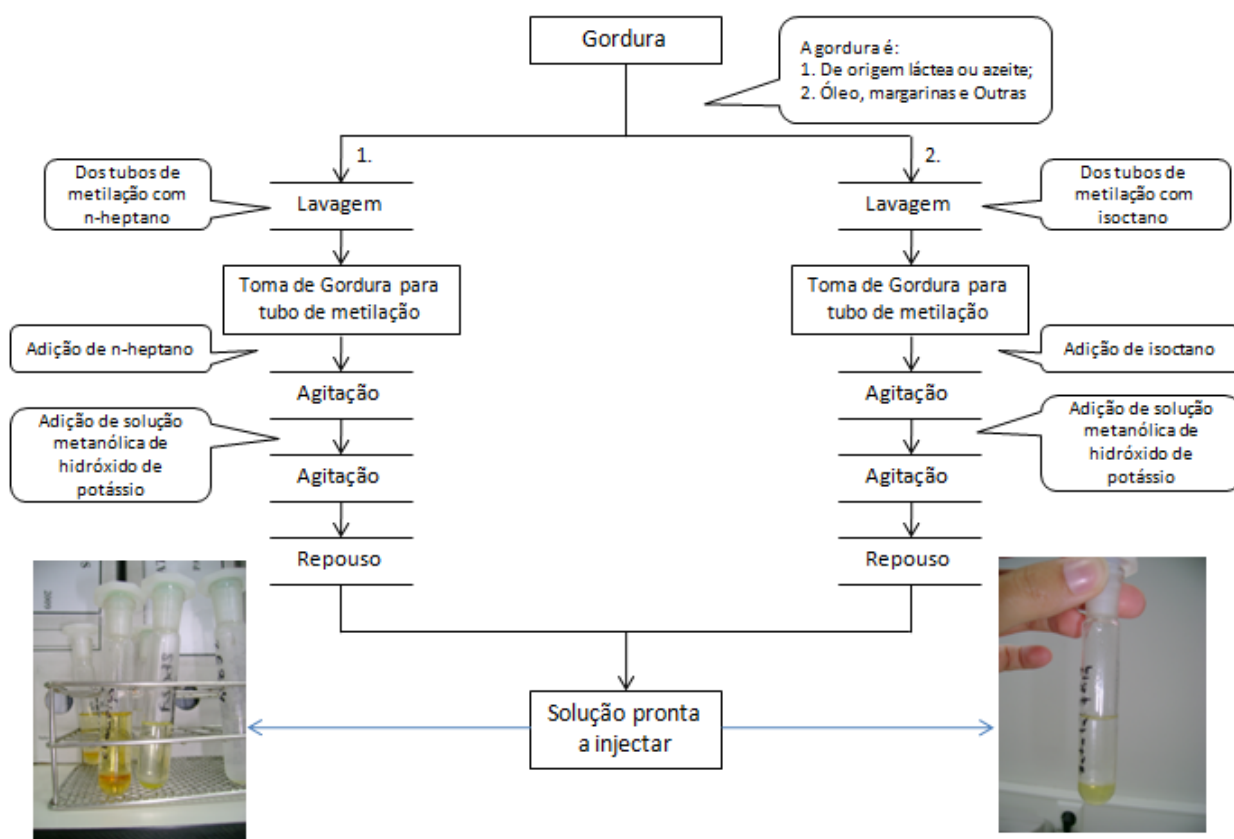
Gordura

A gordura é:
1. De origem láctea ou azeite;
2. Óleo, margarinas e Outras

1.

Dos tubos de metilação com n-heptano

Lavagem

Toma de Gordura para tubo de metilação

Adição de n-heptano

Agitação

Adição de solução metanólica de hidróxido de potássio

Agitação

Repouso

2.

Dos tubos de metilação com isoctano

Lavagem

Toma de Gordura para tubo de metilação

Adição de isoctano

Agitação

Adição de solução metanólica de hidróxido de potássio

Agitação

Repouso

Solução pronta a injectar